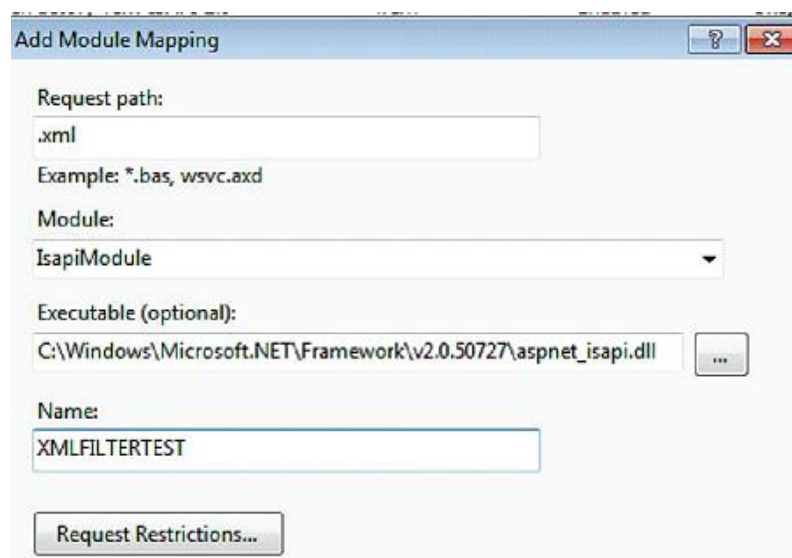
Add Module Mapping

?

Request path:

.xml

Example: *.bas, wsvc.axd

Module:

IsapiModule

Executable (optional):

C:\Windows\Microsoft.NET\Framework\v2.0.50727\aspnet_isapi.dll

...

Name:

XMLFILTERTEST

Request Restrictions...